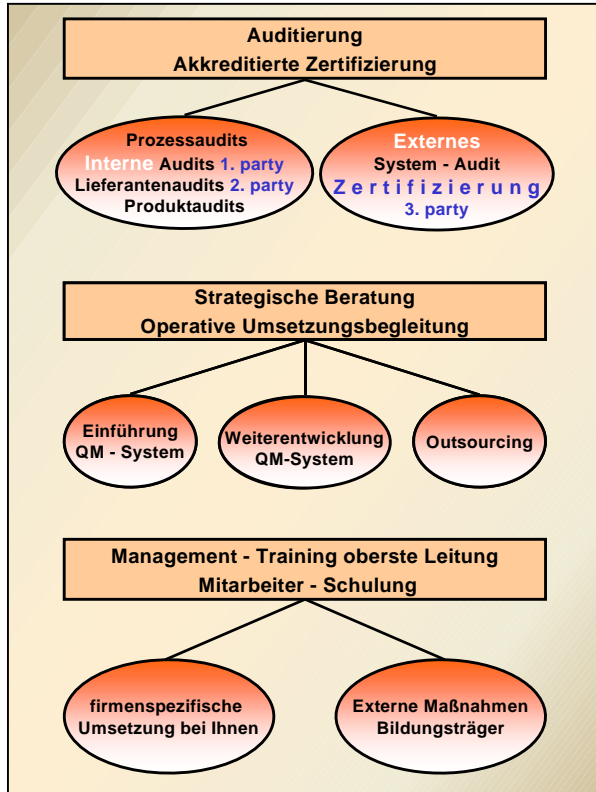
Auditierung
Akkreditierte Zertifizierung

Prozessaudits
Interne Audits 1. party
Lieferantenaudits 2. party
Produktaudits

Externes
System - Audit
Z e r t i f i z i e r u n g
3. party

Strategische Beratung
Operative Umsetzungsbegleitung

Einführung QM - System

Weiterentwicklung QM-System

Outsourcing

Management - Training oberste Leitung
Mitarbeiter - Schulung

firmenspezifische Umsetzung bei Ihnen

Externe Maßnahmen Bildungsträger